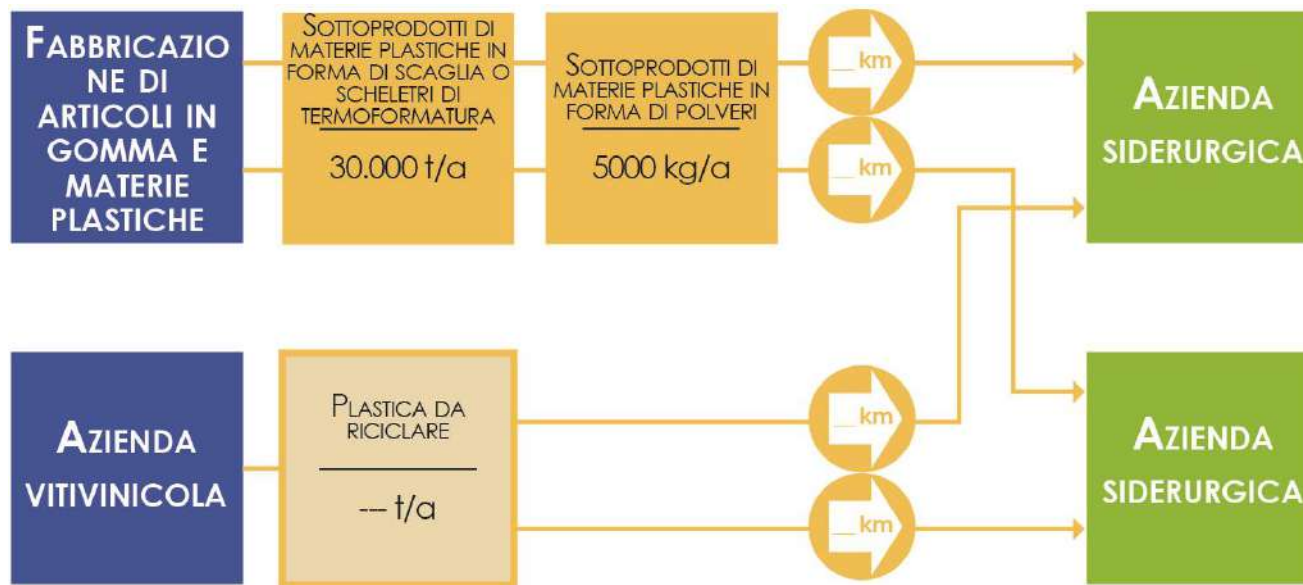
FABBRICAZIONE DI ARTICOLI IN GOMMA E MATERIE PLASTICHE

SOTTOPRODOTTI DI MATERIE PLASTICHE IN FORMA DI SCAGLIA O SCHELETRI DI TERMOFORMATURA

30.000 t/a

SOTTOPRODOTTI DI MATERIE PLASTICHE IN FORMA DI POLVERI

5000 kg/a

__ km

__ km

AZIENDA SIDERURGICA

AZIENDA VITIVINICOLA

PLASTICA DA RICICLARE

--- t/a

__ km

__ km

AZIENDA SIDERURGICA